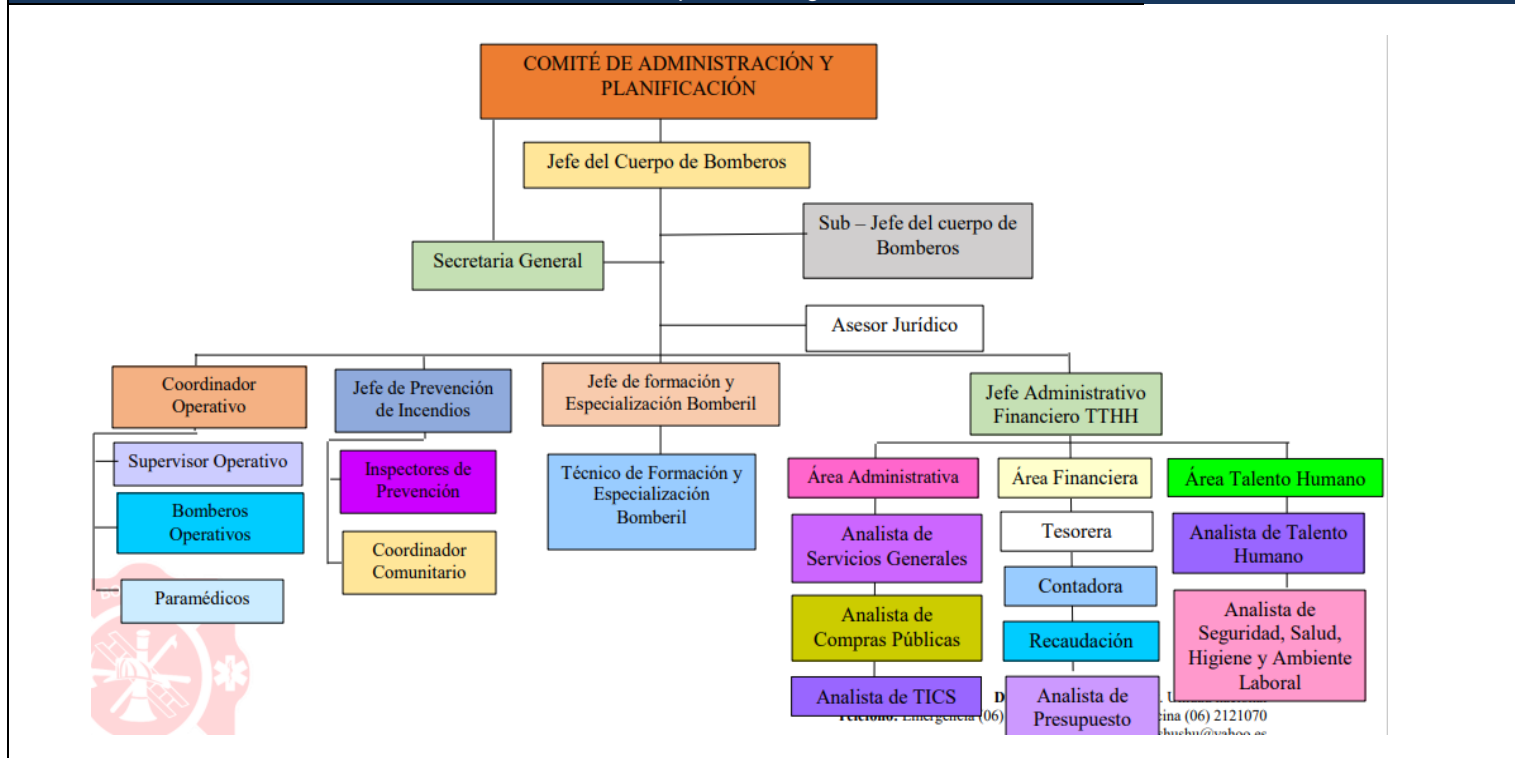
COMITÉ DE ADMINISTRACIÓN Y PLANIFICACIÓN

Jefe del Cuerpo de Bomberos

Sub – Jefe del cuerpo de Bomberos

Secretaria General

Asesor Jurídico

Coordinador Operativo

Supervisor Operativo

Bomberos Operativos

Paramédicos

Jefe de Prevención de Incendios

Inspectores de Prevención

Coordinador Comunitario

Jefe de formación y Especialización Bomberil

Técnico de Formación y Especialización Bomberil

Jefe Administrativo Financiero TTHH

Área Administrativa

Analista de Servicios Generales

Analista de Compras Públicas

Analista de TICS

Área Financiera

Tesorera

Contadora

Recaudación

Analista de Presupuesto

Área Talento Humano

Analista de Talento Humano

Analista de Seguridad, Salud, Higiene y Ambiente Laboral

D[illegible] Teléfono: Emergencia (06) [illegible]cina (06) 2121070 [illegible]@yahoo.es